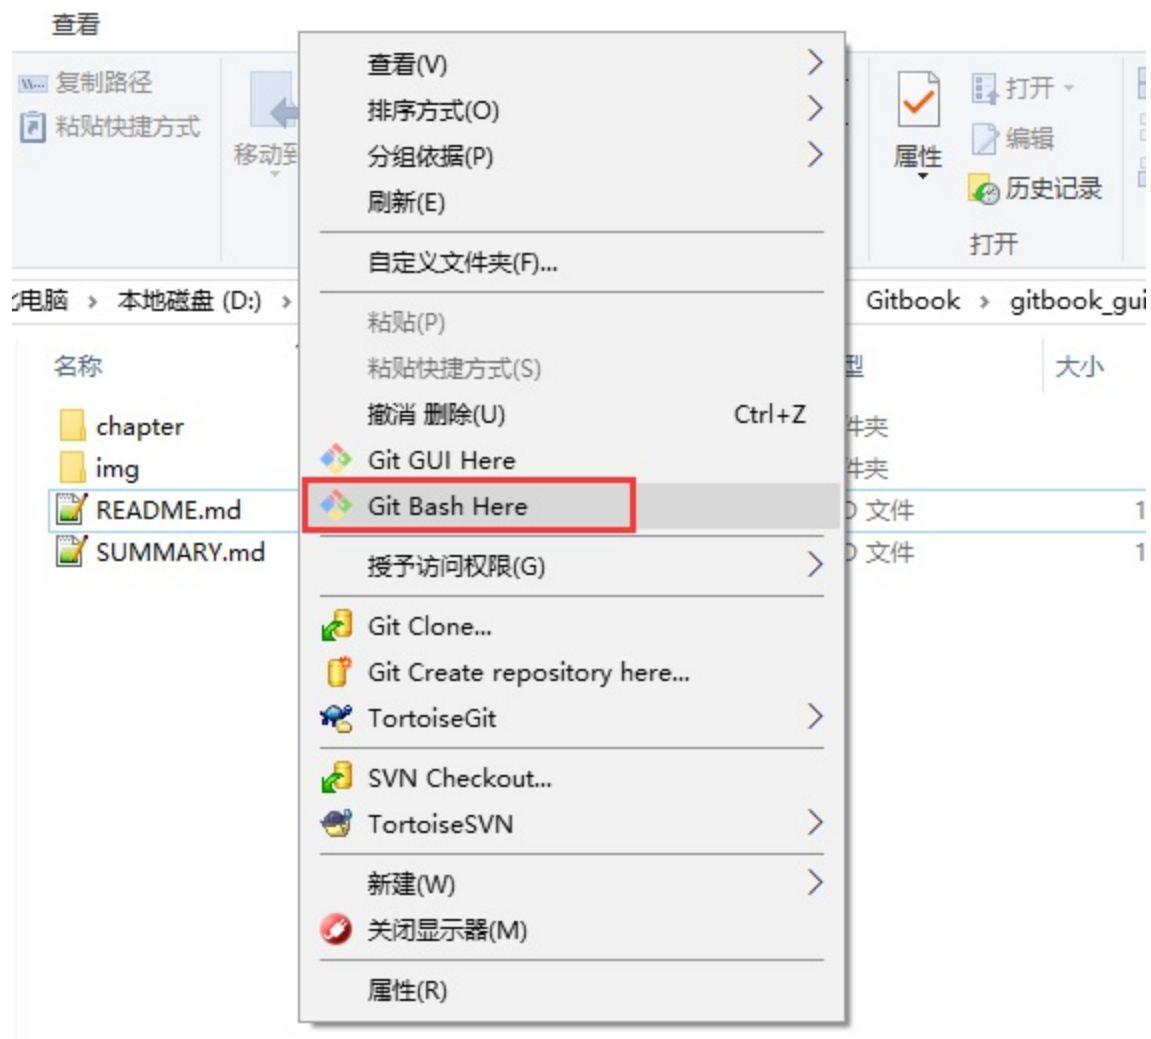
查看

复制路径
粘贴快捷方式
移动到

属性
打开
编辑
历史记录
打开

电脑 › 本地磁盘 (D:) › Gitbook › gitbook_gui

名称
chapter
img
README.md
SUMMARY.md

型
件夹
件夹
D 文件
D 文件
大小
1
1

查看(V)
排序方式(O)
分组依据(P)
刷新(E)
自定义文件夹(F)...
粘贴(P)
粘贴快捷方式(S)
撤消 删除(U) Ctrl+Z
Git GUI Here
Git Bash Here
授予访问权限(G)
Git Clone...
Git Create repository here...
TortoiseGit
SVN Checkout...
TortoiseSVN
新建(W)
关闭显示器(M)
属性(R)